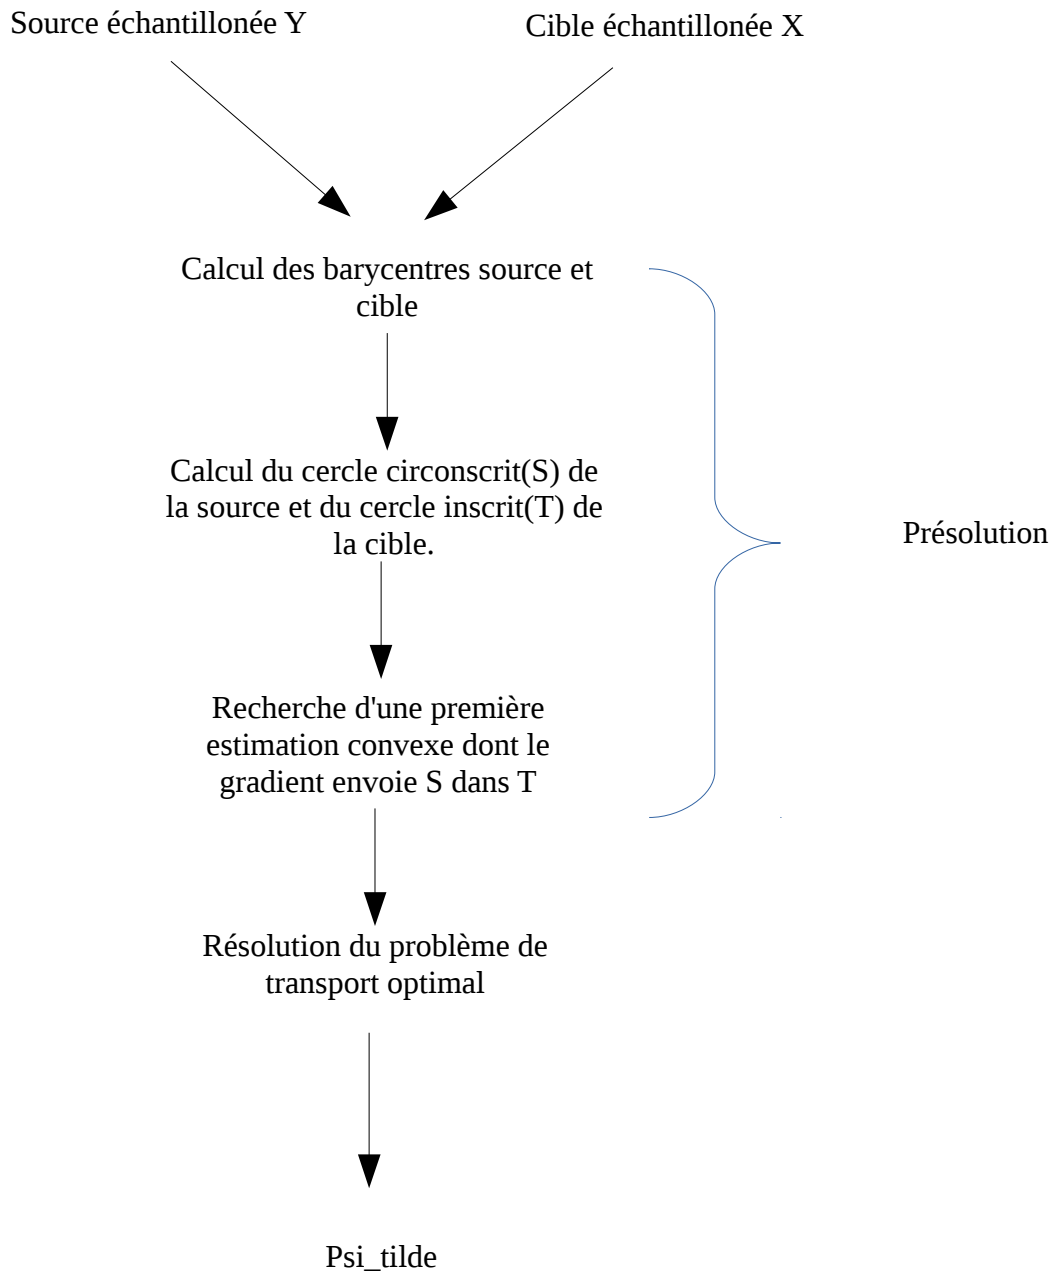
Source échantillonée Y

Cible échantillonée X

Calcul des barycentres source et cible

Calcul du cercle circonscrit(S) de la source et du cercle inscrit(T) de la cible.

Recherche d'une première estimation convexe dont le gradient envoie S dans T

Présolution

Résolution du problème de transport optimal

Psi_tilde